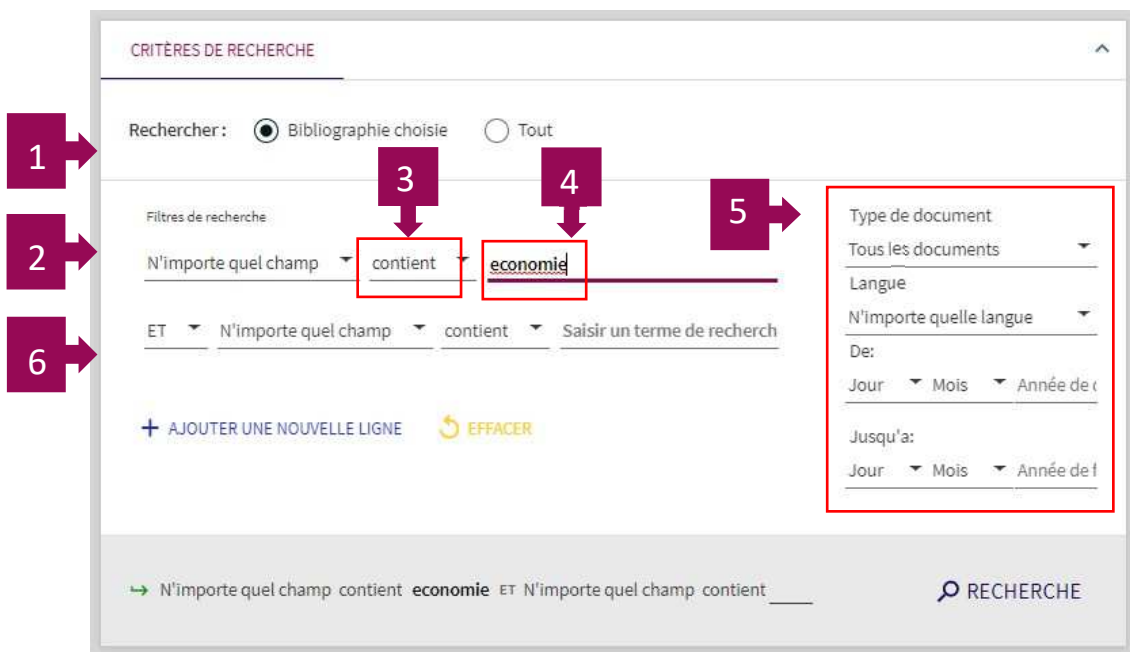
CRITÈRES DE RECHERCHE

Rechercher : Bibliographie choisie Tout

1

Filtres de recherche

2

N'importe quel champ contient economie

3

4

5

Type de document
Tous les documents
Langue
N'importe quelle langue
De:
Jour Mois Année de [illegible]
Jusqu'a:
Jour Mois Année de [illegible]

6

ET N'importe quel champ contient Saisir un terme de recherch

+ AJOUTER UNE NOUVELLE LIGNE EFFACER

N'importe quel champ contient economie ET N'importe quel champ contient

RECHERCHE